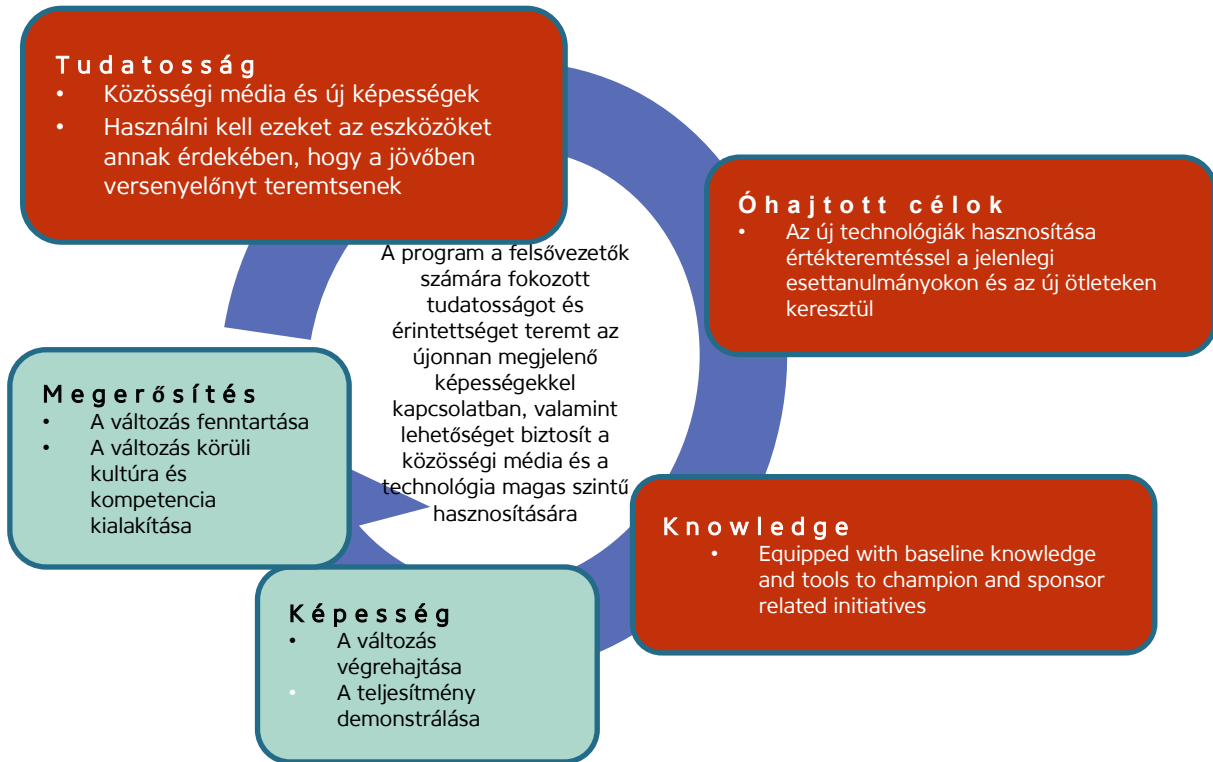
Tudatosság
• Közösségi média és új képességek
• Használni kell ezeket az eszközöket annak érdekében, hogy a jövőben versenyelőnyt teremtsenek

Óhajtott célok
• Az új technológiák hasznosítása értékteremtéssel a jelenlegi esettanulmányokon és az új ötleteken keresztül

A program a felsővezetők számára fokozott tudatosságot és érintettséget teremt az újonnan megjelenő képességekkel kapcsolatban, valamint lehetőséget biztosít a közösségi média és a technológia magas szintű hasznosítására

Megerősítés
• A változás fenntartása
• A változás körüli kultúra és kompetencia kialakítása

Knowledge
• Equipped with baseline knowledge and tools to champion and sponsor related initiatives

Képesség
• A változás végrehajtása
• A teljesítmény demonstrálása